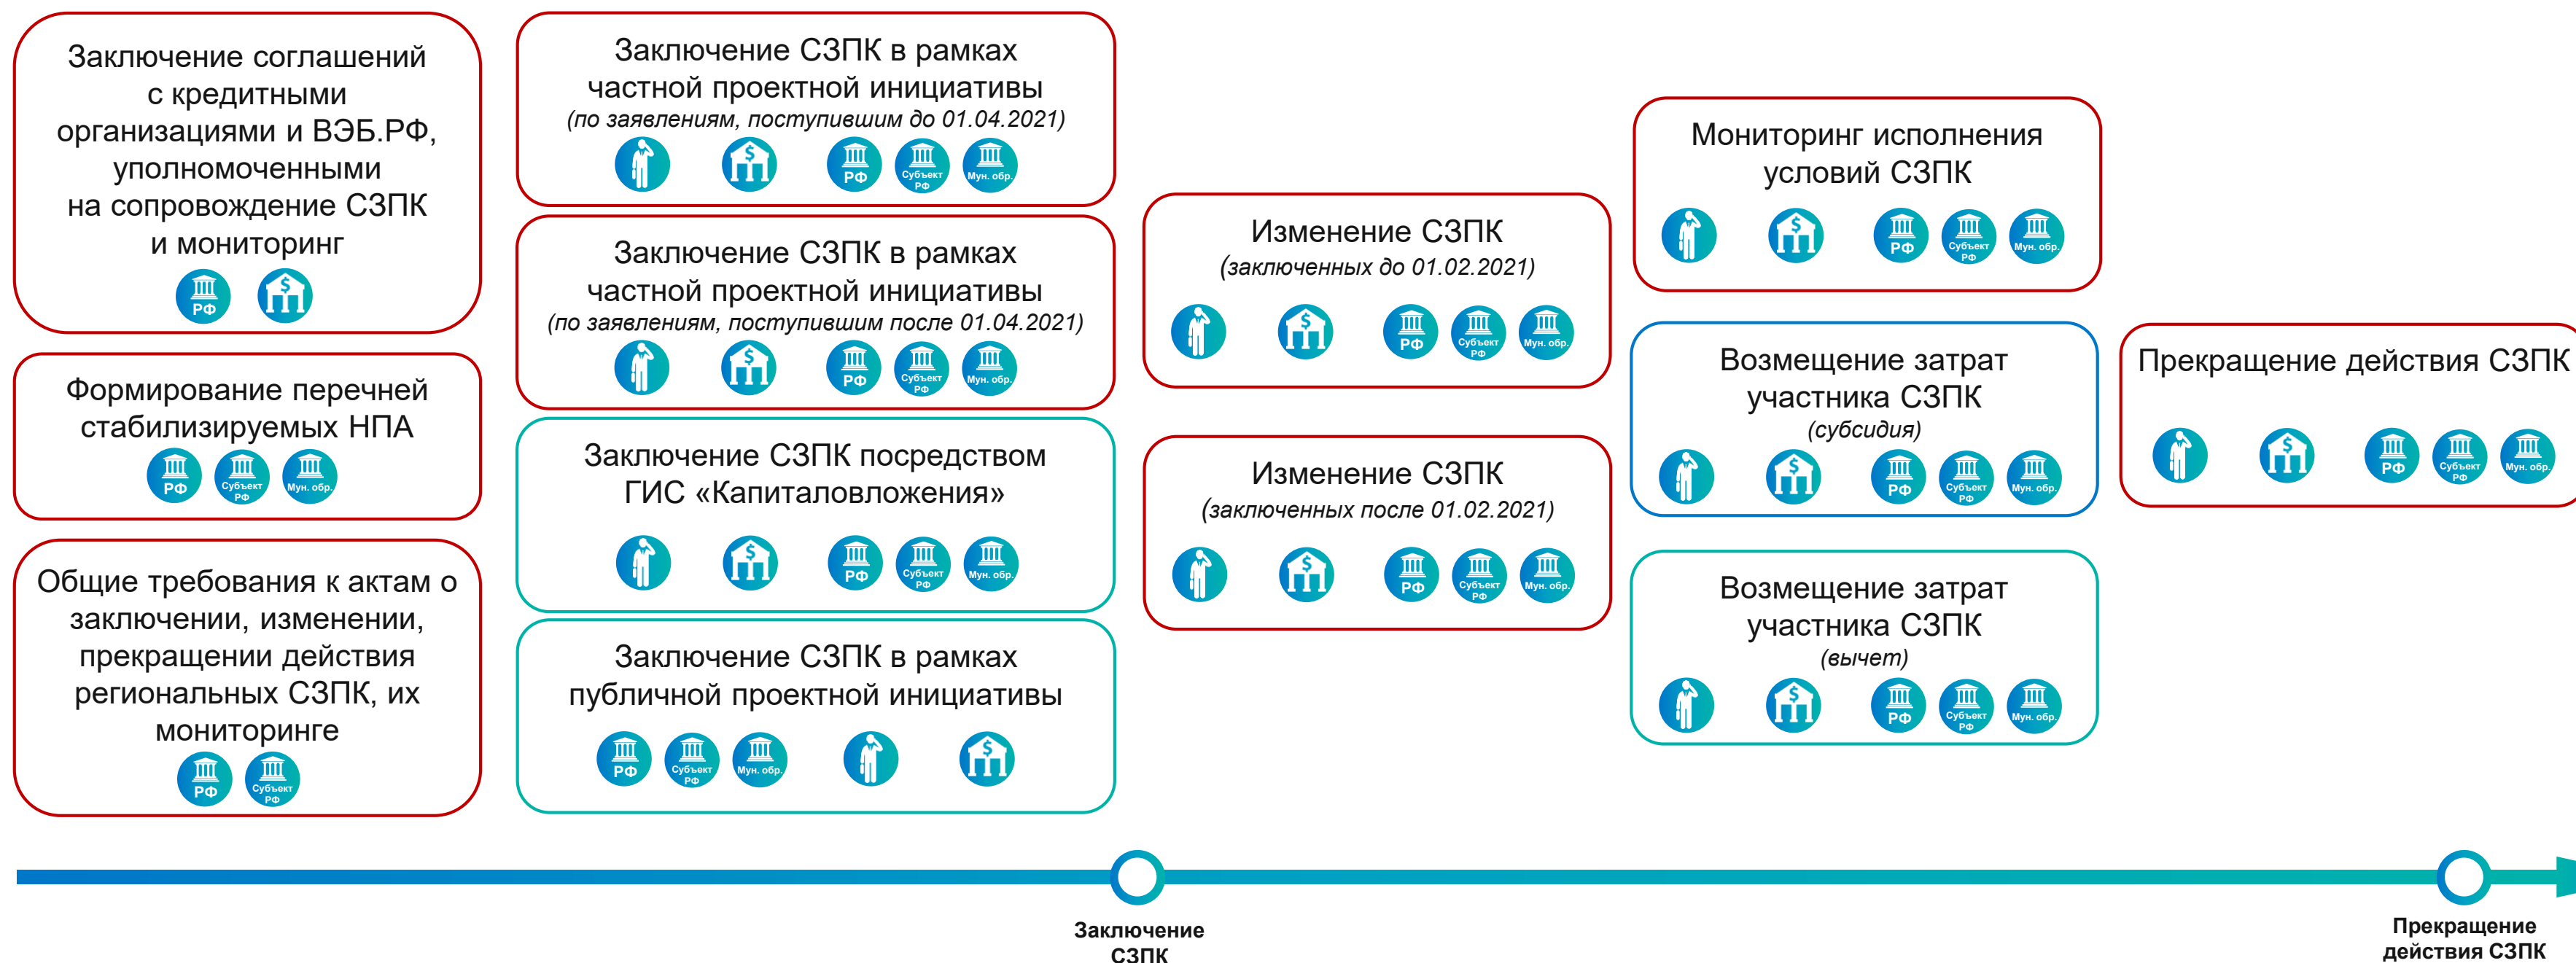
Заключение соглашений с кредитными организациями и ВЭБ.РФ, уполномоченными на сопровождение СЗПК и мониторинг

РФ

Формирование перечней стабилизируемых НПА

РФ Субъект РФ Мун. обр.

Общие требования к актам о заключении, изменении, прекращении действия региональных СЗПК, их мониторинге

РФ Субъект РФ

Заключение СЗПК в рамках частной проектной инициативы
(по заявлениям, поступившим до 01.04.2021)

РФ Субъект РФ Мун. обр.

Заключение СЗПК в рамках частной проектной инициативы
(по заявлениям, поступившим после 01.04.2021)

РФ Субъект РФ Мун. обр.

Заключение СЗПК посредством ГИС «Капиталовложения»

РФ Субъект РФ Мун. обр.

Заключение СЗПК в рамках публичной проектной инициативы

РФ Субъект РФ Мун. обр.

Изменение СЗПК
(заключенных до 01.02.2021)

РФ Субъект РФ Мун. обр.

Изменение СЗПК
(заключенных после 01.02.2021)

РФ Субъект РФ Мун. обр.

Мониторинг исполнения условий СЗПК

РФ Субъект РФ Мун. обр.

Возмещение затрат участника СЗПК
(субсидия)

РФ Субъект РФ Мун. обр.

Возмещение затрат участника СЗПК
(вычет)

РФ Субъект РФ Мун. обр.

Прекращение действия СЗПК

РФ Субъект РФ Мун. обр.

Заключение СЗПК

Прекращение действия СЗПК